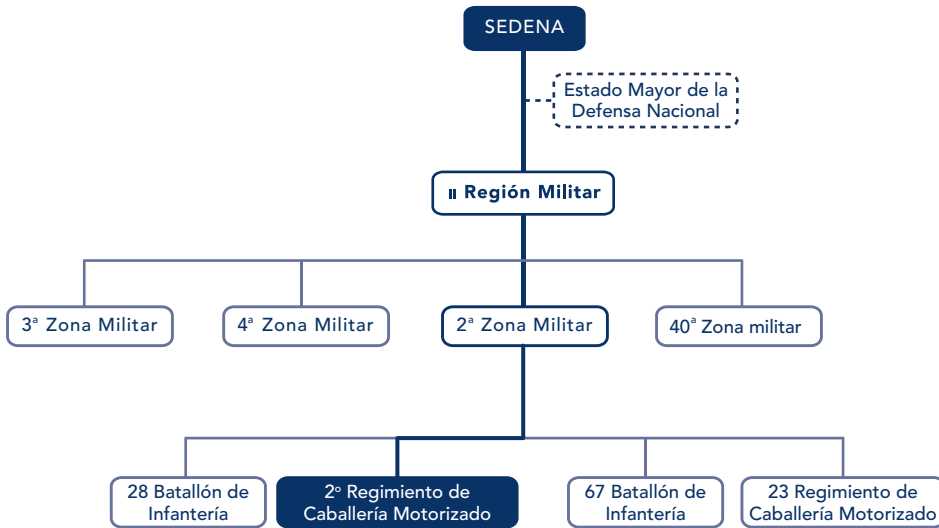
SEDENA

Estado Mayor de la Defensa Nacional

II Región Militar

3ª Zona Militar

4ª Zona Militar

2ª Zona Militar

40ª Zona militar

28 Batallón de Infantería

2º Regimiento de Caballería Motorizado

67 Batallón de Infantería

23 Regimiento de Caballería Motorizado